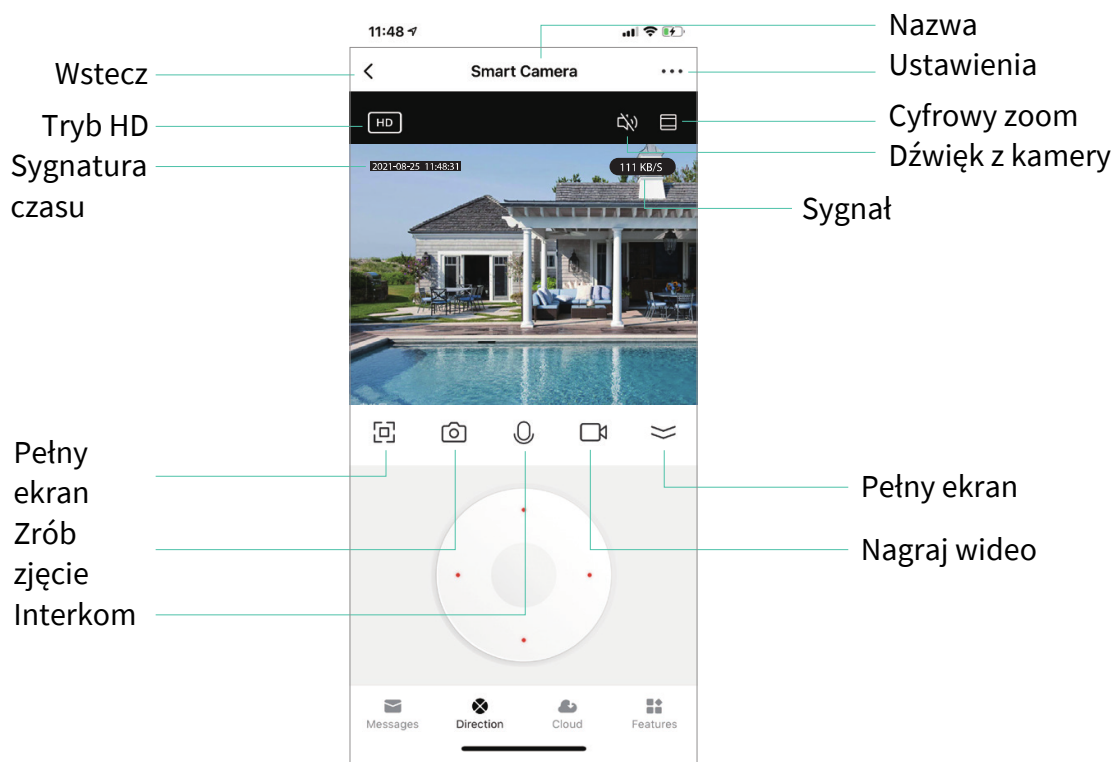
11:48

Nazwa

Wstecz

Smart Camera

Ustawienia

Tryb HD

HD

Cyfrowy zoom

Sygnatura czasu

2021-08-25 11:48:31

111 KB/S

Dźwięk z kamery

Sygnał

Pełny ekran

Zrób zjęcie

Interkom

Pełny ekran

Nagraj wideo

Messages

Direction

Cloud

Features